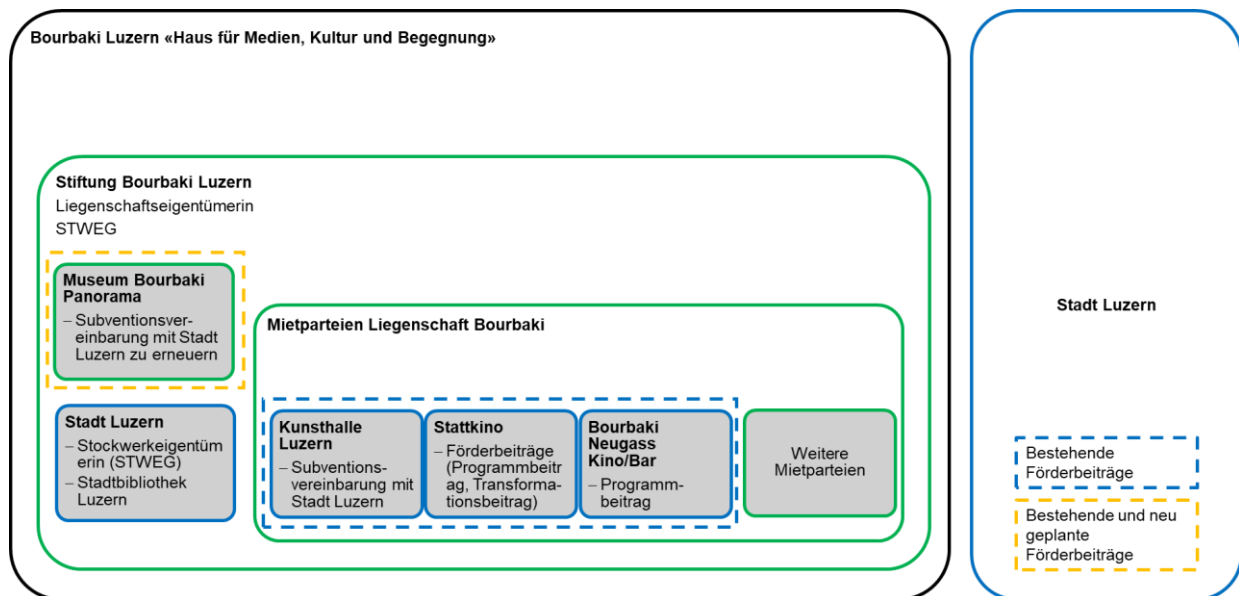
Bourbaki Luzern «Haus für Medien, Kultur und Begegnung»

Stiftung Bourbaki Luzern
Liegenschaftseigentümerin STWEG

Museum Bourbaki Panorama
– Subventionsvereinbarung mit Stadt Luzern zu erneuern

Stadt Luzern
– Stockwerkeigentümerin (STWEG)
– Stadtbibliothek Luzern

Mietparteien Liegenschaft Bourbaki

Kunsthalle Luzern
– Subventionsvereinbarung mit Stadt Luzern

Stattkino
– Förderbeiträge (Programmbeitrag, Transformationsbeitrag)

Bourbaki Neugass Kino/Bar
– Programmbeitrag

Weitere Mietparteien

Stadt Luzern

Bestehende Förderbeiträge

Bestehende und neu geplante Förderbeiträge